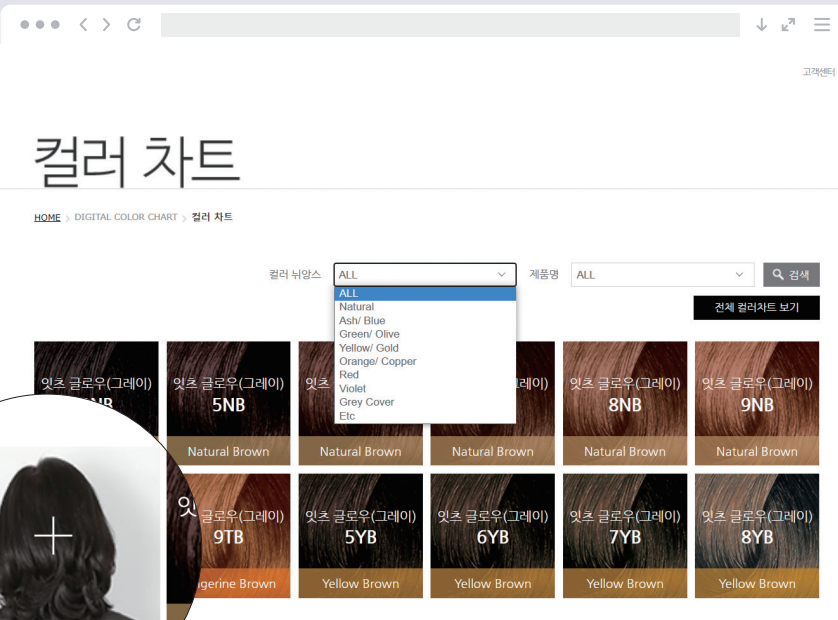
고객센터

컬러 차트

HOME > DIGITAL COLOR CHART > 컬러 차트

컬러 뉘앙스 ALL

ALL
Natural
Ash/ Blue
Green/ Olive
Yellow/ Gold
Orange/ Copper
Red
Violet
Grey Cover
Etc

제품명 ALL

검색

전체 컬러차트 보기

잇츠 글로우(그레이) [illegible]NB

잇츠 글로우(그레이) 5NB Natural Brown

잇츠 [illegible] Natural Brown

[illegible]로우(그레이) Natural Brown

잇츠 글로우(그레이) 8NB Natural Brown

잇츠 글로우(그레이) 9NB Natural Brown

잇 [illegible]글로우(그레이) 9TB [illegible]ngerine Brown

잇츠 글로우(그레이) 5YB Yellow Brown

잇츠 글로우(그레이) 6YB Yellow Brown

잇츠 글로우(그레이) 7YB Yellow Brown

잇츠 글로우(그레이) 8YB Yellow Brown